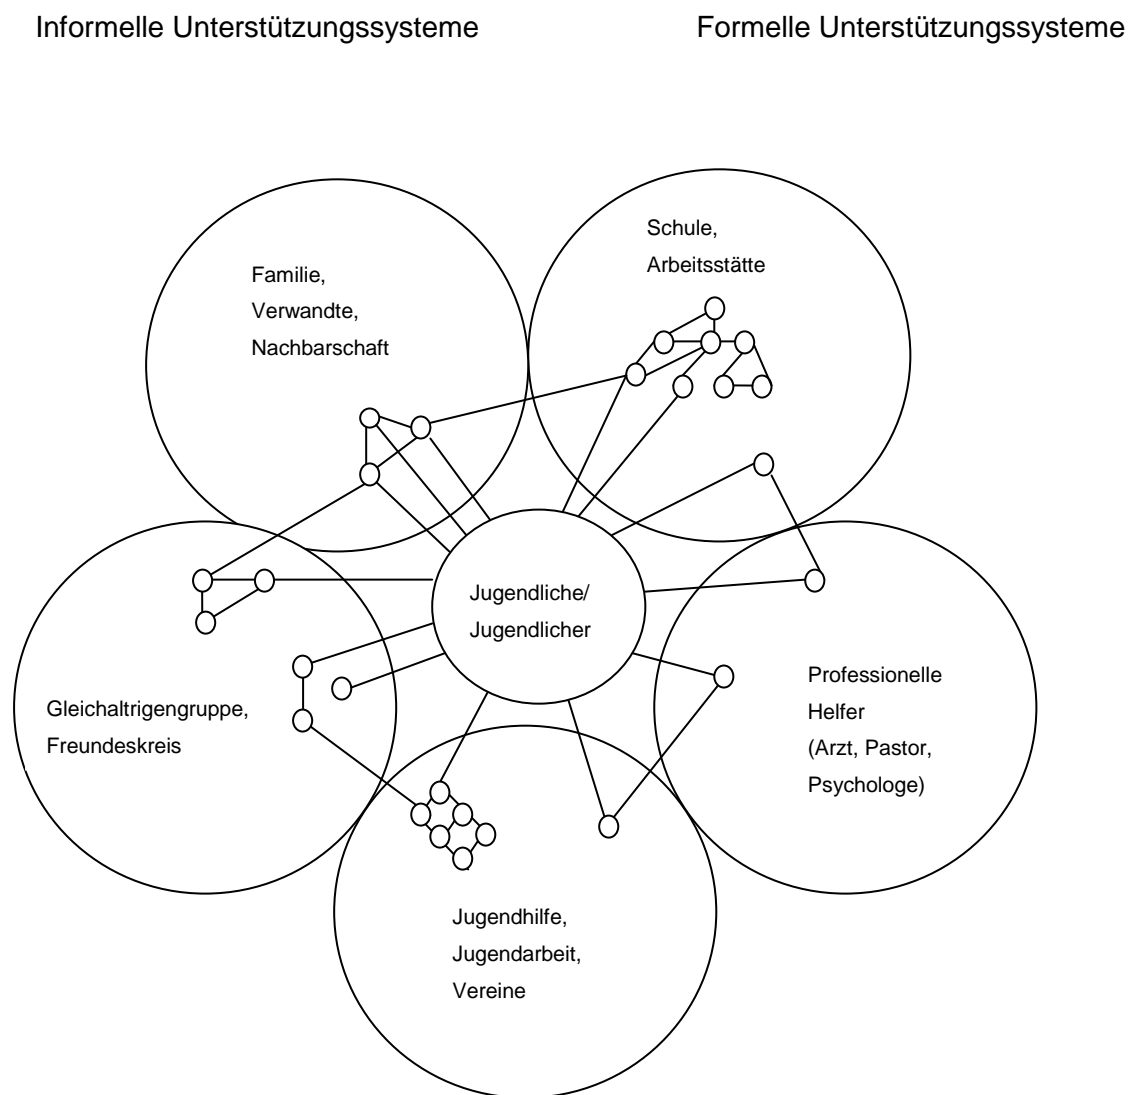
Informelle Unterstützungssysteme

Formelle Unterstützungssysteme

Familie, Verwandte, Nachbarschaft

Schule, Arbeitsstätte

Jugendliche/ Jugendlicher

Gleichaltrigengruppe, Freundeskreis

Professionelle Helfer (Arzt, Pastor, Psychologe)

Jugendhilfe, Jugendarbeit, Vereine